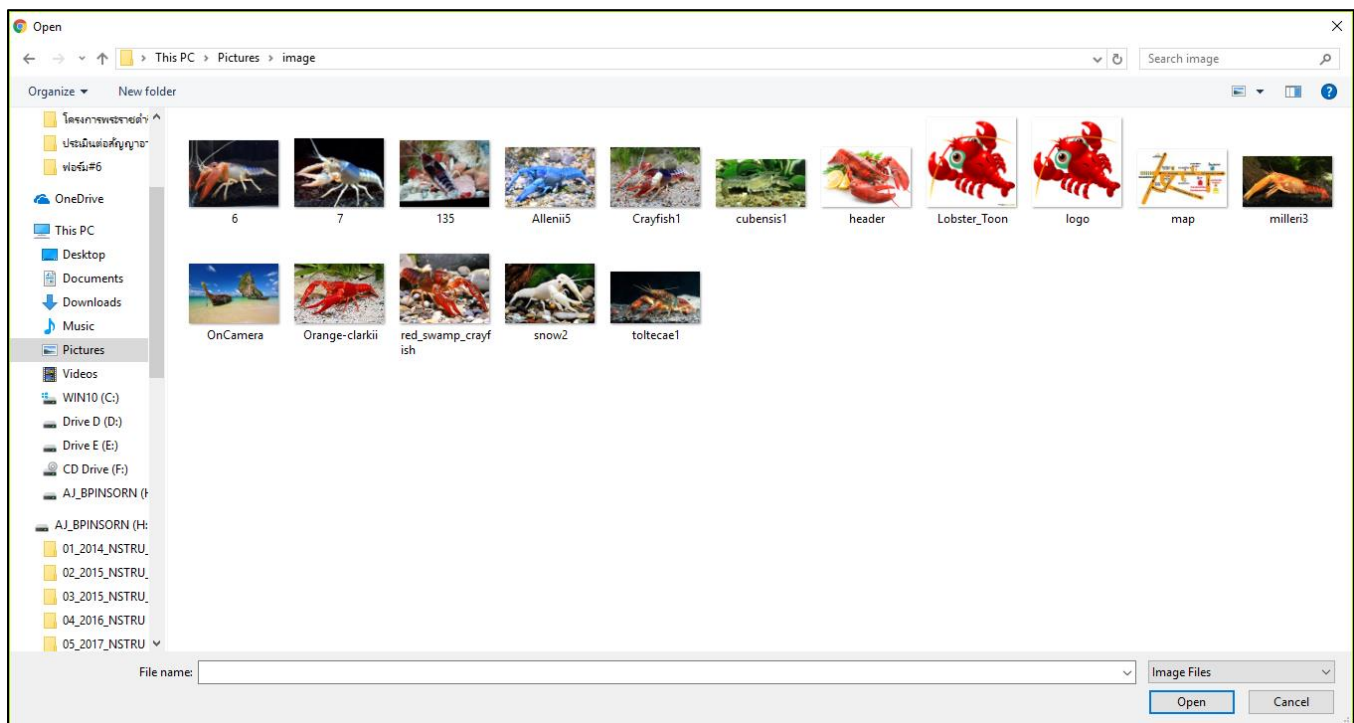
Open

This PC › Pictures › image

Search image

Organize ▾ New folder

โครงการพระราชดำ
ประเมินต่อสัญญาอ
ฟอร์ม#6
OneDrive
This PC
Desktop
Documents
Downloads
Music
Pictures
Videos
WIN10 (C:)
Drive D (D:)
Drive E (E:)
CD Drive (F:)
AJ_BPINSORN (H
AJ_BPINSORN (H:
01_2014_NSTRU_
02_2015_NSTRU_
03_2015_NSTRU_
04_2016_NSTRU
05_2017_NSTRU

6
7
135
Allenii5
Crayfish1
cubensis1
header
Lobster_Toon
logo
map
milleri3
OnCamera
Orange-clarkii
red_swamp_crayfish
snow2
toltecae1

File name:
Image Files
Open
Cancel